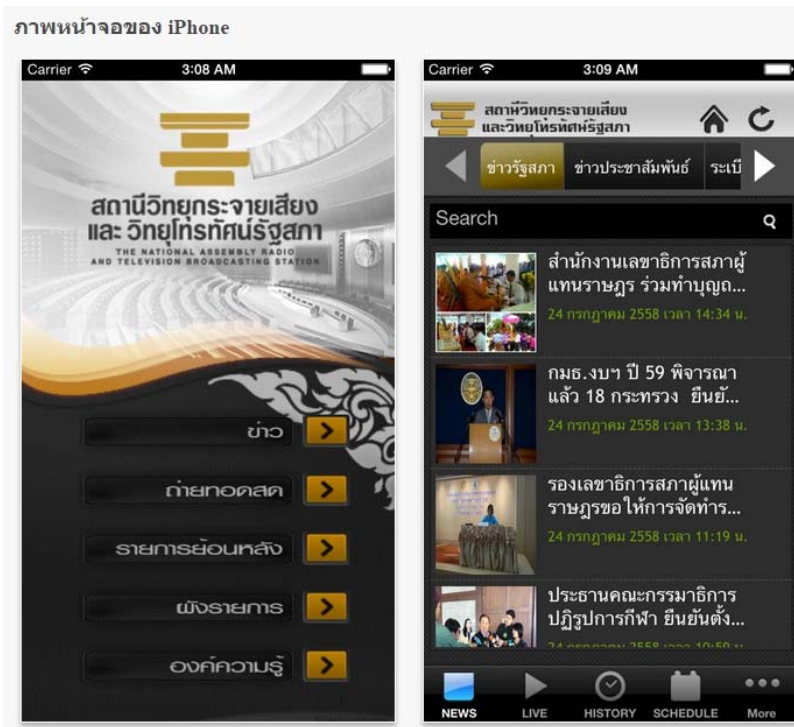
ภาพหน้าจอของ iPhone

Carrier 3:08 AM

สถานีวิทยุกระจายเสียง และ วิทยุโทรทัศน์รัฐสภา

THE NATIONAL ASSEMBLY RADIO AND TELEVISION BROADCASTING STATION

ข่าว

ถ่ายทอดสด

รายการย้อนหลัง

ผังรายการ

องค์ความรู้

Carrier 3:09 AM

สถานีวิทยุกระจายเสียง และวิทยุโทรทัศน์รัฐสภา

ข่าวรัฐสภา ข่าวประชาสัมพันธ์ ระเบี

Search

สำนักงานเลขาธิการสภาผู้แทนราษฎร ร่วมทำบุญถ...
24 กรกฎาคม 2558 เวลา 14:34 น.

กมธ.งบฯ ปี 59 พิจารณาแล้ว 18 กระทรวง ยืนยั...
24 กรกฎาคม 2558 เวลา 13:38 น.

รองเลขาธิการสภาผู้แทนราษฎรขอให้การจัดทำร...
24 กรกฎาคม 2558 เวลา 11:19 น.

ประธานคณะกรรมาธิการปฏิรูปการกีฬา ยืนยันตั้ง...
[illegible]

NEWS LIVE HISTORY SCHEDULE More